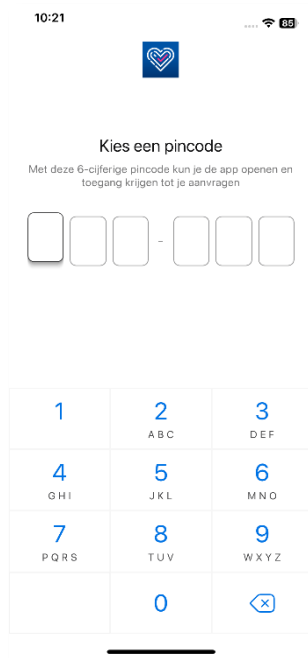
10:21

85

Kies een pincode

Met deze 6-cijferige pincode kun je de app openen en toegang krijgen tot je aanvragen

-

| | | |
|---|---|---|
| 1 | 2 ABC | 3 DEF |
| 4 GHI | 5 JKL | 6 MNO |
| 7 PQRS | 8 TUV | 9 WXYZ |
| | 0 | |